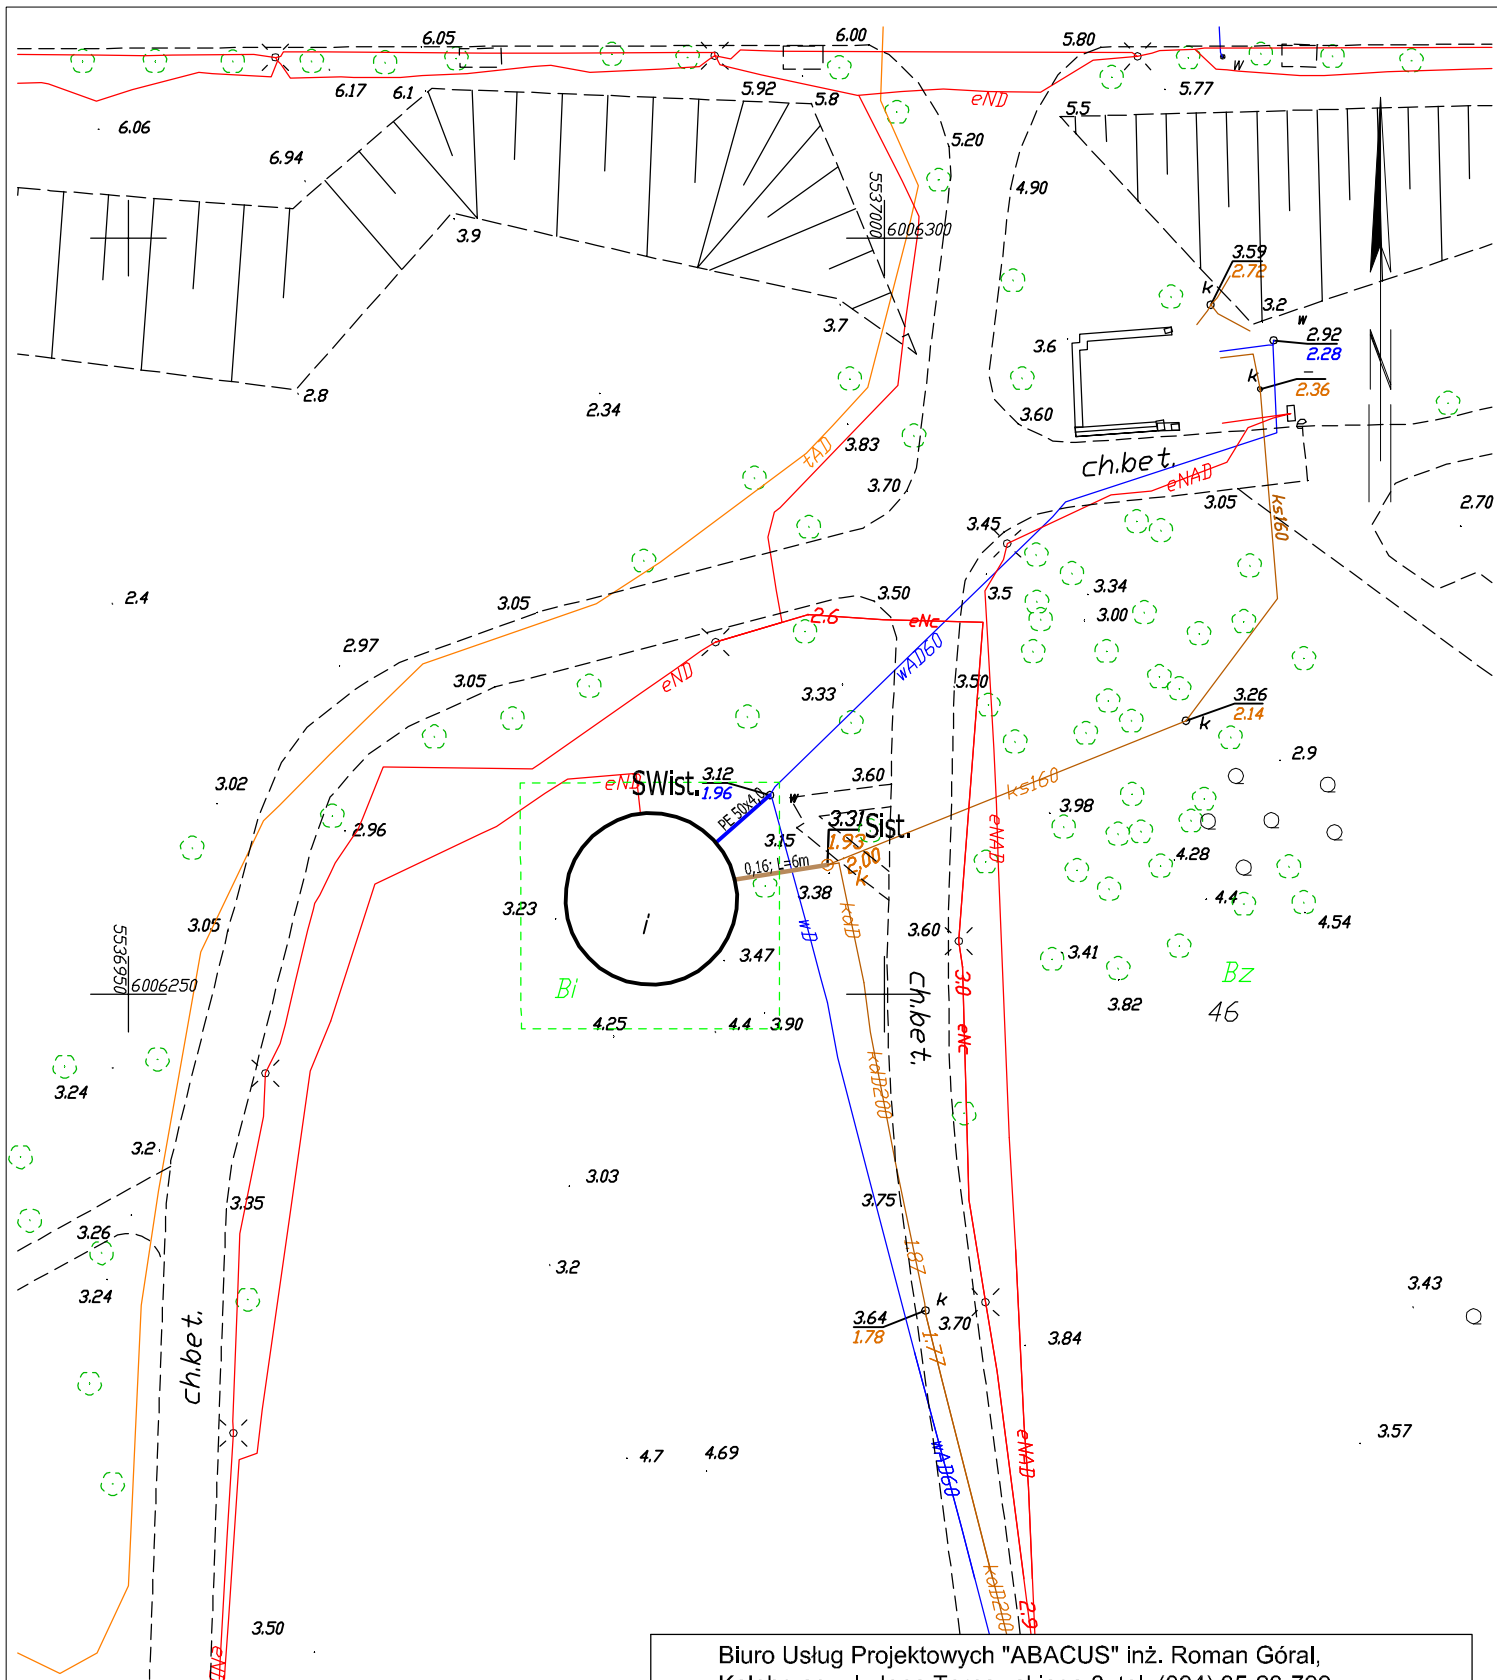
6.05
6.00
5.80
6.17
6.1
5.92
5.8
eND
5.77
6.06
5.5
6.94
5.20
5537000
6006300
4.90
3.9
3.59
2.72
k
3.2
3.7
w
2.92
2.28
3.6
k
2.36
2.8
2.34
3.60
e
3.83
ch.bet.
tAD
eNAD
3.70
3.05
2.70
ks160
3.45
2.4
3.05
3.50
3.5
3.34
3.00
2.97
2.6
eNc
wAD60
3.05
eND
3.50
3.33
3.26
2.14
k
2.9
3.02
eND
SWist.
3.12
1.96
3.60
ks160
w
PE 50x4.6
3.31
Sist.
3.98
2.96
3.15
1.93
eNAD
2.00
0.16; L=6m
k
4.28
3.38
3.23
kdD
4.4
wD
4.54
3.05
3.60
5536950
6006250
3.47
3.41
3.0
ch.bet.
Bz
Bi
eNc
3.82
46
4.25
4.4
3.90
kdD200
3.24
3.2
3.03
3.35
3.75
3.26
1.87
3.2
3.24
k
3.43
3.64
1.78
3.70
3.84
1.77
ch.bet.
eNAD
wAD60
3.57
4.7
4.69
kdD200
2.9
3.50
eND
Biuro Usług Projektowych "ABACUS" inż. Roman Góral,
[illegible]